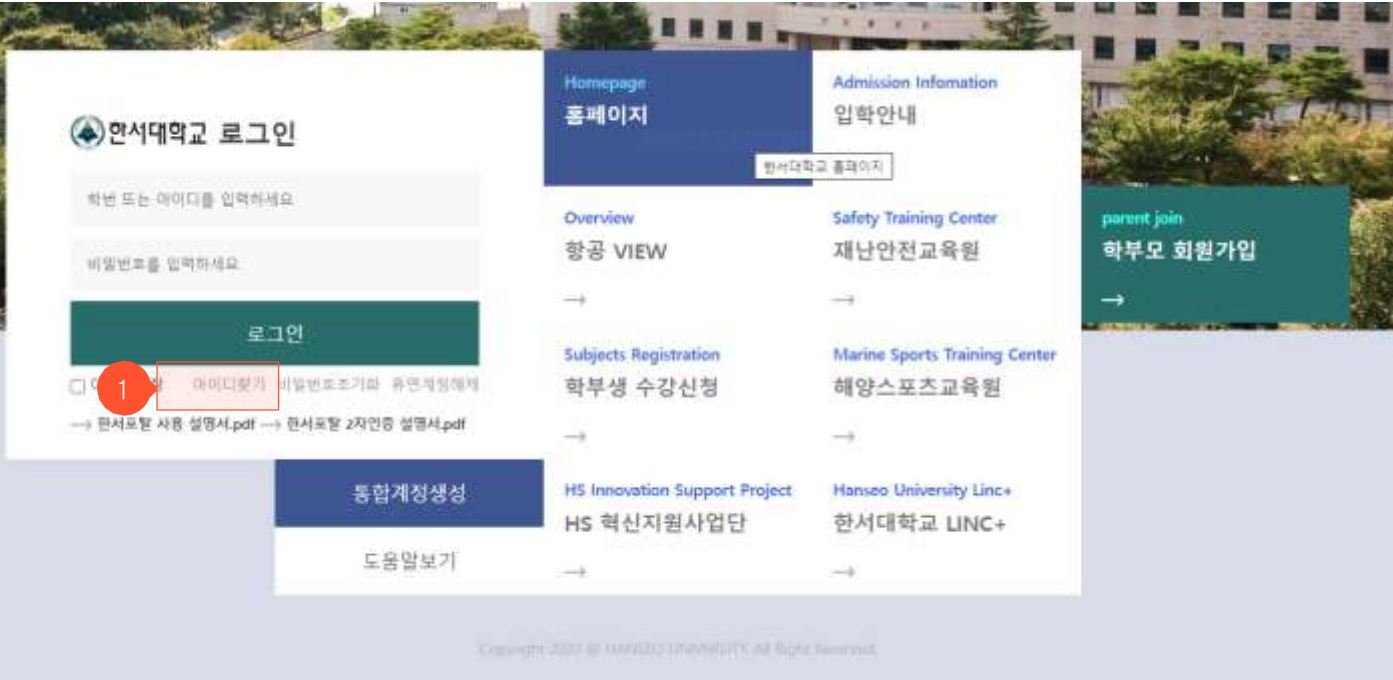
한서대학교 로그인

학번 또는 아이디를 입력하세요

비밀번호를 입력하세요

로그인

1

아이디 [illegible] 아이디찾기 비밀번호초기화 휴면계정해제

→ 한서포탈 사용 설명서.pdf → 한서포탈 2차인증 설명서.pdf

통합계정생성

도움말보기

Homepage
홈페이지

한서대학교 홈페이지

Admission Infomation
입학안내

Overview
항공 VIEW
→

Safety Training Center
재난안전교육원
→

parent join
학부모 회원가입
→

Subjects Registration
학부생 수강신청
→

Marine Sports Training Center
해양스포츠교육원
→

HS Innovation Support Project
HS 혁신지원사업단
→

Hanseo University Linc+
한서대학교 LINC+
→

Copyright 2020 @ HANSEO UNIVERSITY. All Rights Reserved.